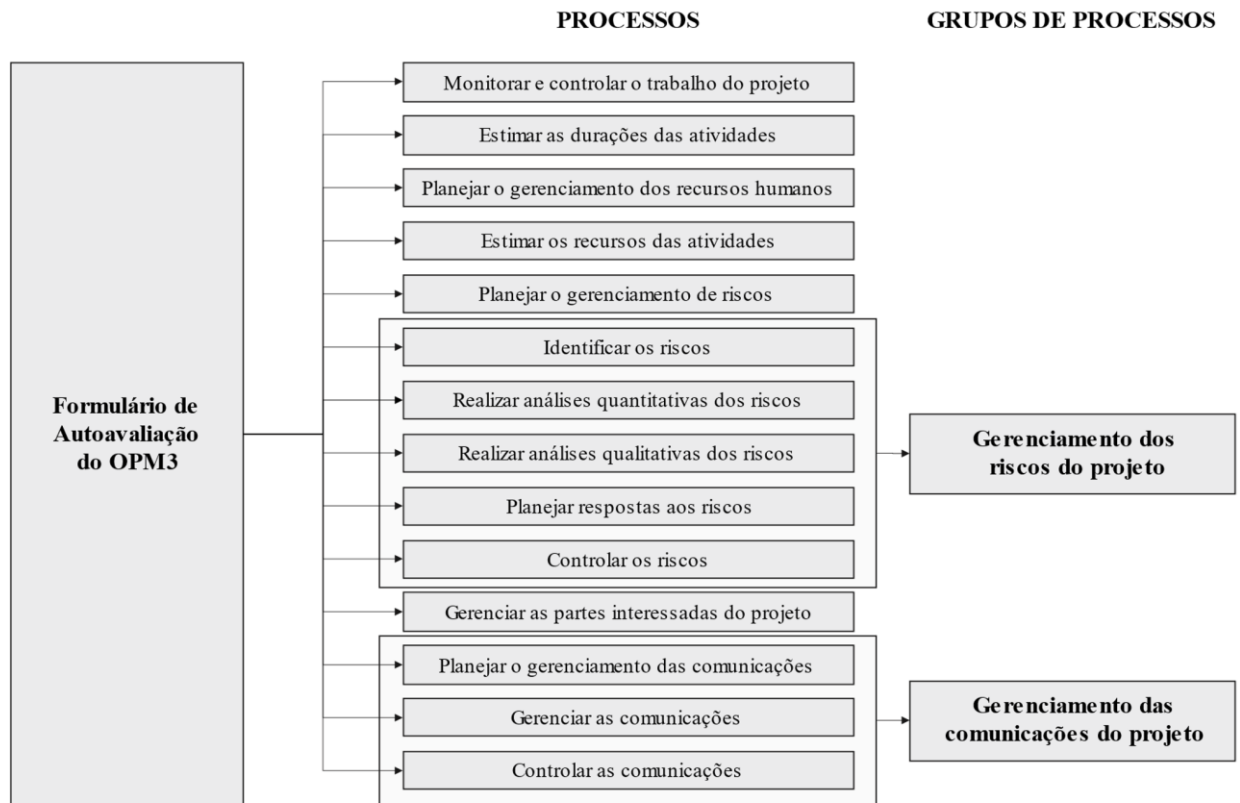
PROCESSOS

GRUPOS DE PROCESSOS

Formulário de Autoavaliação do OPM3

Monitorar e controlar o trabalho do projeto

Estimar as durações das atividades

Planejar o gerenciamento dos recursos humanos

Estimar os recursos das atividades

Planejar o gerenciamento de riscos

Identificar os riscos

Realizar análises quantitativas dos riscos

Realizar análises qualitativas dos riscos

Planejar respostas aos riscos

Controlar os riscos

Gerenciar as partes interessadas do projeto

Planejar o gerenciamento das comunicações

Gerenciar as comunicações

Controlar as comunicações

Gerenciamento dos riscos do projeto

Gerenciamento das comunicações do projeto